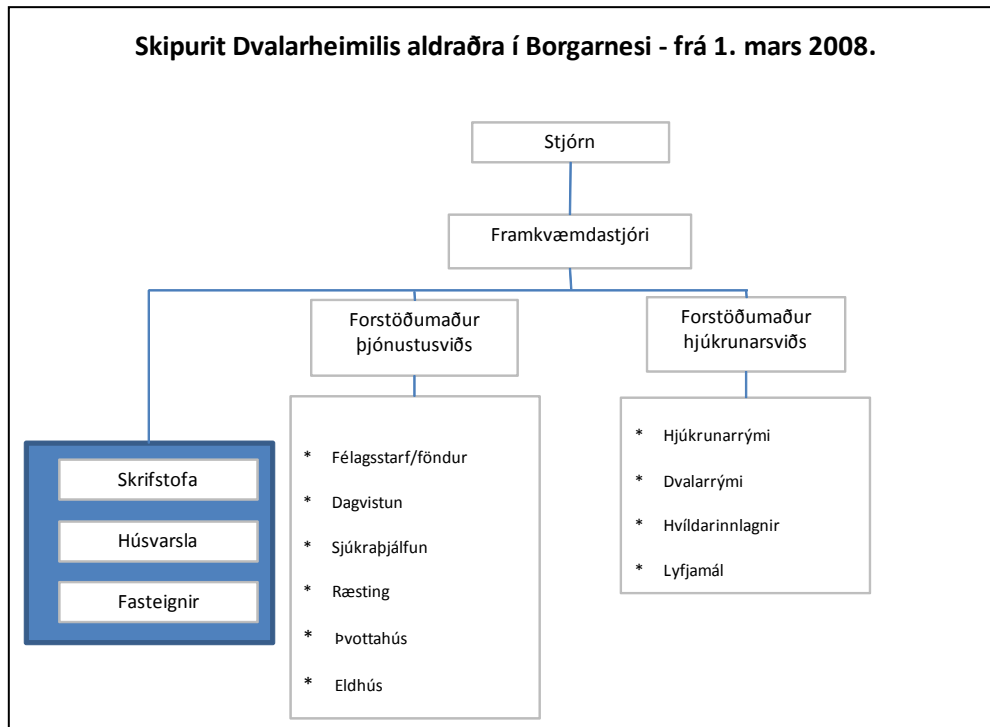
Skipurit Dvalarheimilis aldraðra í Borgarnesi - frá 1. mars 2008.

Stjórn

Framkvæmdastjóri

Forstöðumaður þjónustusviðs

Forstöðumaður hjúkrunarsviðs

Skrifstofa

Húsvarsla

Fasteignir

* Félagsstarf/föndur

* Dagvistun

* Sjúkraþjálfun

* Ræsting

* Þvottahús

* Eldhús

* Hjúkrunarrými

* Dvalarrými

* Hvíldarinnlagnir

* Lyfjamál